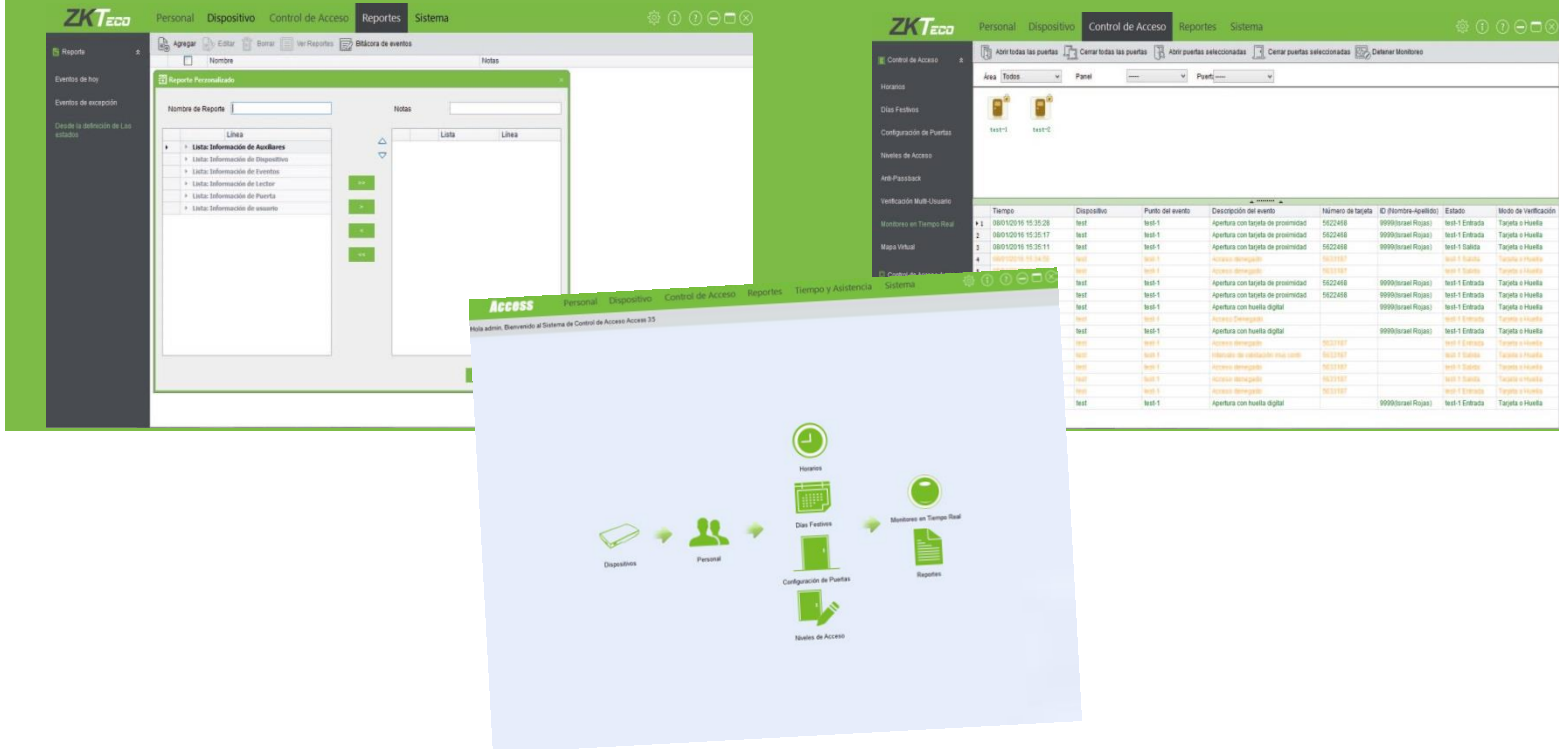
ZKTeco Personal Dispositivo Control de Acceso Reportes Sistema

Reporte

Eventos de hoy

Eventos de excepción

Desde la definición de Los estados

Agregar Editar Borrar Ver Reportes Bitácora de eventos

Nombre Notas

Reporte Personalizado

Nombre de Reporte

Notas

| Línea |
|---|
| Lista: Información de Auxiliares |
| Lista: Información de Dispositivo |
| Lista: Información de Eventos |
| Lista: Información de Lector |
| Lista: Información de Puerta |
| Lista: Información de usuario |

| Lista | Línea |
|---|---|

ZKTeco Personal Dispositivo Control de Acceso Reportes Sistema

Control de Acceso

Horarios

Días Festivos

Configuración de Puertas

Niveles de Acceso

Anti-Passback

Verificación Multi-Usuario

Monitoreo en Tiempo Real

Mapa Virtual

Abrir todas las puertas Cerrar todas las puertas Abrir puertas seleccionadas Cerrar puertas seleccionadas Detener Monitoreo

Área Todos Panel ---- Puerta ----

test-1 test-2

| | Tiempo | Dispositivo | Punto del evento | Descripción del evento | Número de tarjeta | ID (Nombre-Apellido) | Estado | Modo de Verificación |
|---|---|---|---|---|---|---|---|---|
| 1 | 08/01/2016 15:35:28 | test | test-1 | Apertura con tarjeta de proximidad | 5622468 | 9999(Israel Rojas) | test-1 Entrada | Tarjeta o Huella |
| 2 | 08/01/2016 15:35:17 | test | test-1 | Apertura con tarjeta de proximidad | 5622468 | 9999(Israel Rojas) | test-1 Entrada | Tarjeta o Huella |
| 3 | 08/01/2016 15:35:11 | test | test-1 | Apertura con tarjeta de proximidad | 5622468 | 9999(Israel Rojas) | test-1 Salida | Tarjeta o Huella |
| 4 | 08/01/2016 15:34:59 | test | test-1 | Acceso denegado | 5633187 | | test-1 Salida | Tarjeta o Huella |
| | | test | test-1 | Acceso denegado | 5633187 | | test-1 Salida | Tarjeta o Huella |
| | | test | test-1 | Apertura con tarjeta de proximidad | 5622468 | 9999(Israel Rojas) | test-1 Entrada | Tarjeta o Huella |
| | | test | test-1 | Apertura con tarjeta de proximidad | 5622468 | 9999(Israel Rojas) | test-1 Entrada | Tarjeta o Huella |
| | | test | test-1 | Apertura con huella digital | | 9999(Israel Rojas) | test-1 Entrada | Tarjeta o Huella |
| | | test | test-1 | Acceso Denegado | | | test-1 Entrada | Tarjeta o Huella |
| | | test | test-1 | Apertura con huella digital | | 9999(Israel Rojas) | test-1 Entrada | Tarjeta o Huella |
| | | test | test-1 | Acceso denegado | 5633187 | | test-1 Entrada | Tarjeta o Huella |
| | | test | test-1 | Intervalo de validación muy corto | 5633187 | | test-1 Salida | Tarjeta o Huella |
| | | test | test-1 | Acceso denegado | 5633187 | | test-1 Entrada | Tarjeta o Huella |
| | | test | test-1 | Acceso denegado | 5633187 | | test-1 Salida | Tarjeta o Huella |
| | | test | test-1 | Acceso denegado | 5633187 | | test-1 Entrada | Tarjeta o Huella |
| | | test | test-1 | Apertura con huella digital | | 9999(Israel Rojas) | test-1 Entrada | Tarjeta o Huella |

Access Personal Dispositivo Control de Acceso Reportes Tiempo y Asistencia Sistema

Hola admin, Bienvenido al Sistema de Control de Acceso Access 3.5

Dispositivos

Personal

Horarios

Días Festivos

Configuración de Puertas

Niveles de Acceso

Monitoreo en Tiempo Real

Reportes